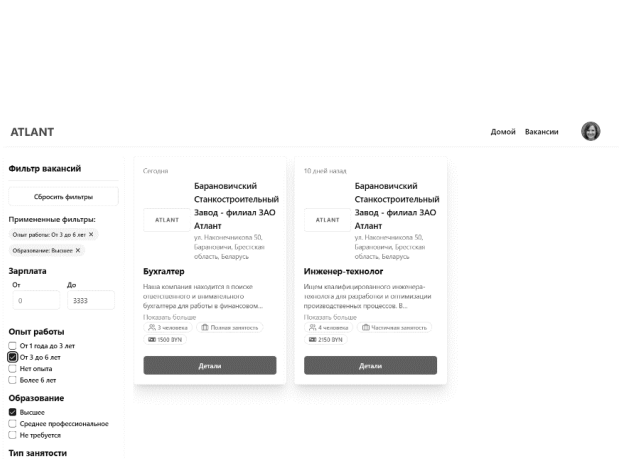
ATLANT

Домой Вакансии

Фильтр вакансий

Сбросить фильтры

Примененные фильтры:

Опыт работы: От 3 до 6 лет ✕

Образование: Высшее ✕

Зарплата

От

До

0

3333

Опыт работы

От 1 года до 3 лет

От 3 до 6 лет

Нет опыта

Более 6 лет

Образование

Высшее

Среднее профессиональное

Не требуется

Тип занятости

Сегодня

ATLANT

Барановичский Станкостроительный Завод - филиал ЗАО Атлант

ул. Наконечникова 50, Барановичи, Брестская область, Беларусь

Бухгалтер

Наша компания находится в поиске ответственного и внимательного бухгалтера для работы в финансовом...

Показать больше

3 человека

Полная занятость

1500 BYN

Детали

10 дней назад

ATLANT

Барановичский Станкостроительный Завод - филиал ЗАО Атлант

ул. Наконечникова 50, Барановичи, Брестская область, Беларусь

Инженер-технолог

Ищем квалифицированного инженера-технолога для разработки и оптимизации производственных процессов. В...

Показать больше

4 человека

Частичная занятость

2150 BYN

Детали